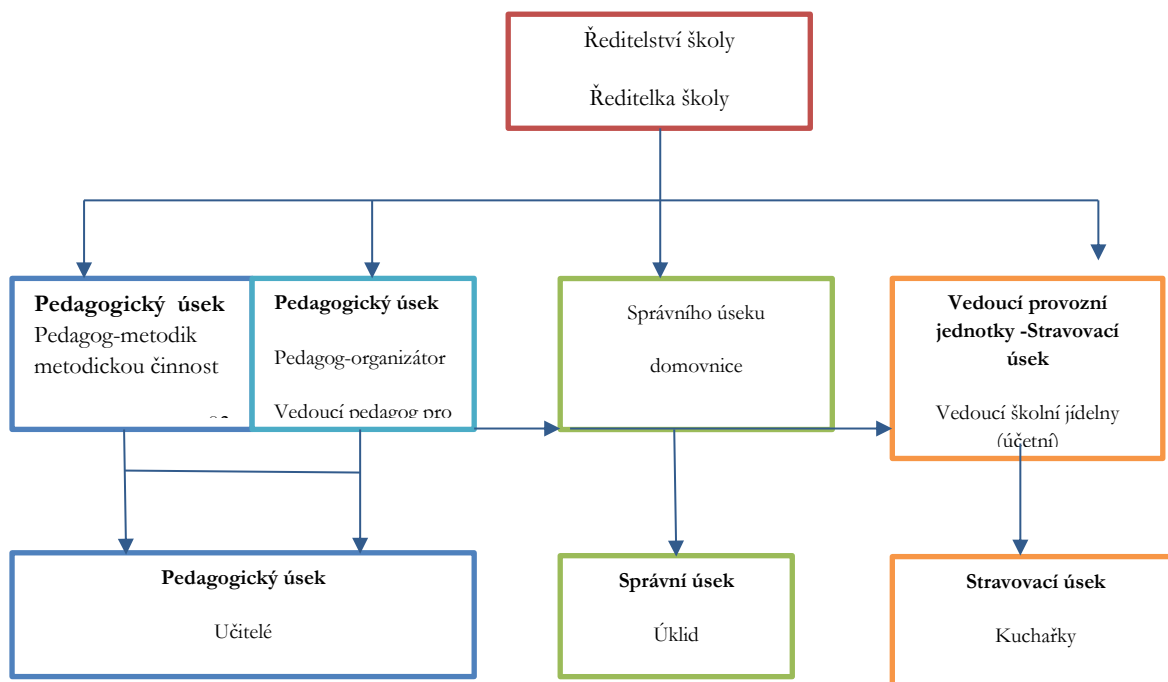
Ředitelství školy

Ředitelka školy

Pedagogický úsek
Pedagog-metodik
metodickou činnost
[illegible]

Pedagogický úsek

Pedagog-organizátor

Vedoucí pedagog pro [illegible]

Správního úseku

domovnice

Vedoucí provozní jednotky -Stravovací úsek

Vedoucí školní jídelny (účetní)

Pedagogický úsek

Učitelé

Správní úsek

Úklid

Stravovací úsek

Kuchařky